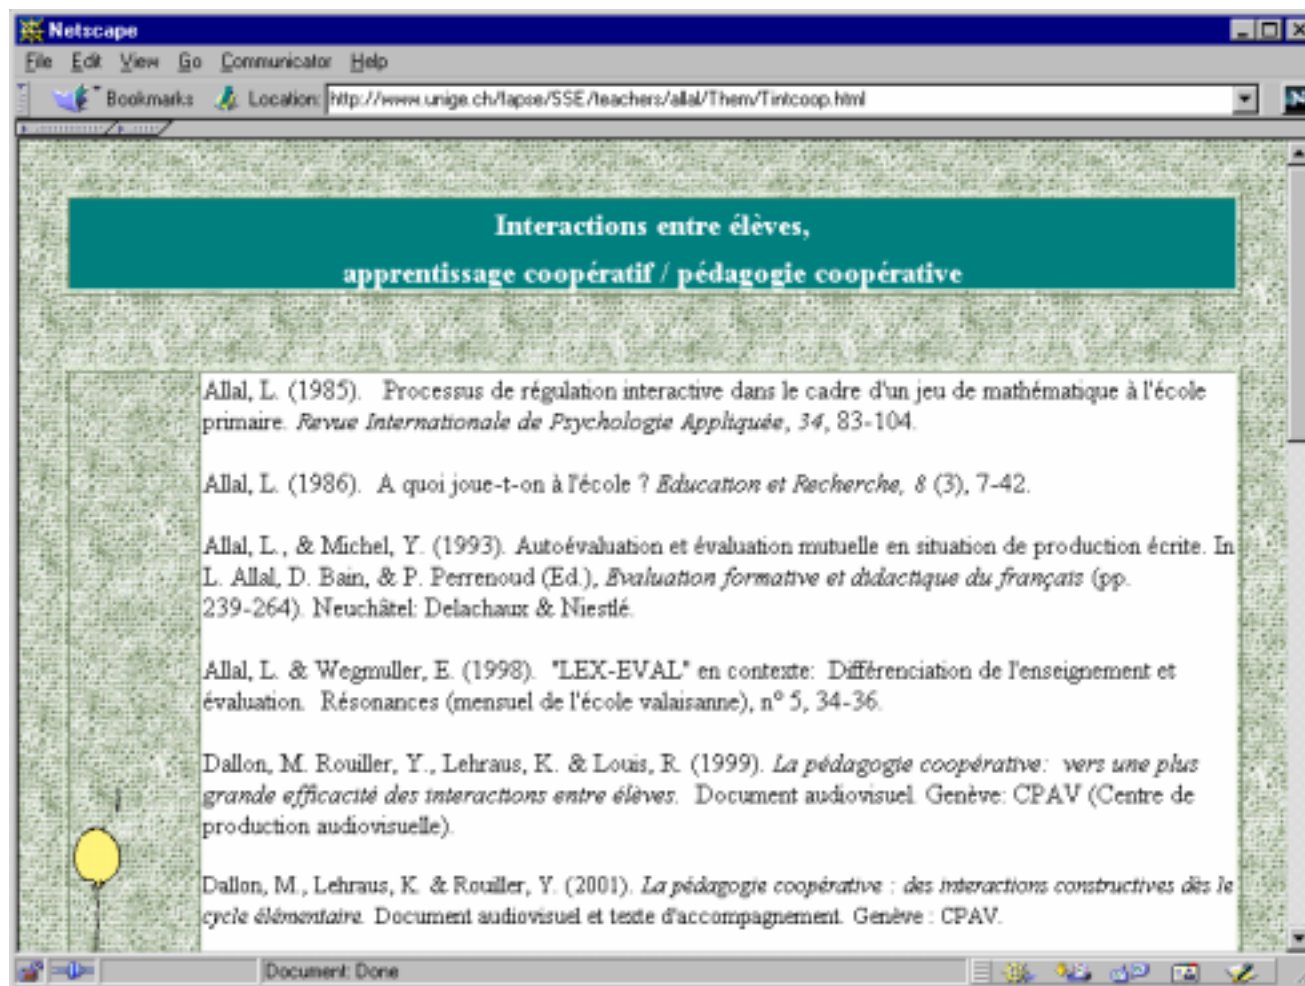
Netscape

File Edit View Go Communicator Help

Bookmarks Location: http://www.unige.ch/fapse/SSE/teachers/allal/Them/Tintcoop.html

Interactions entre élèves,
apprentissage coopératif / pédagogie coopérative

Allal, L. (1985). Processus de régulation interactive dans le cadre d'un jeu de mathématique à l'école primaire. *Revue Internationale de Psychologie Appliquée*, *34*, 83-104.

Allal, L. (1986). A quoi joue-t-on à l'école ? *Education et Recherche, 8* (3), 7-42.

Allal, L., & Michel, Y. (1993). Autoévaluation et évaluation mutuelle en situation de production écrite. In L. Allal, D. Bain, & P. Perrenoud (Ed.), *Evaluation formative et didactique du français* (pp. 239-264). Neuchâtel: Delachaux & Niestlé.

Allal, L. & Wegmuller, E. (1998). "LEX-EVAL" en contexte: Différenciation de l'enseignement et évaluation. Résonances (mensuel de l'école valaisanne), n° 5, 34-36.

Dallon, M. Rouiller, Y., Lehraus, K. & Louis, R. (1999). *La pédagogie coopérative: vers une plus grande efficacité des interactions entre élèves.* Document audiovisuel. Genève: CPAV (Centre de production audiovisuelle).

Dallon, M., Lehraus, K. & Rouiller, Y. (2001). *La pédagogie coopérative : des interactions constructives dès le cycle élémentaire.* Document audiovisuel et texte d'accompagnement. Genève : CPAV.

Document: Done